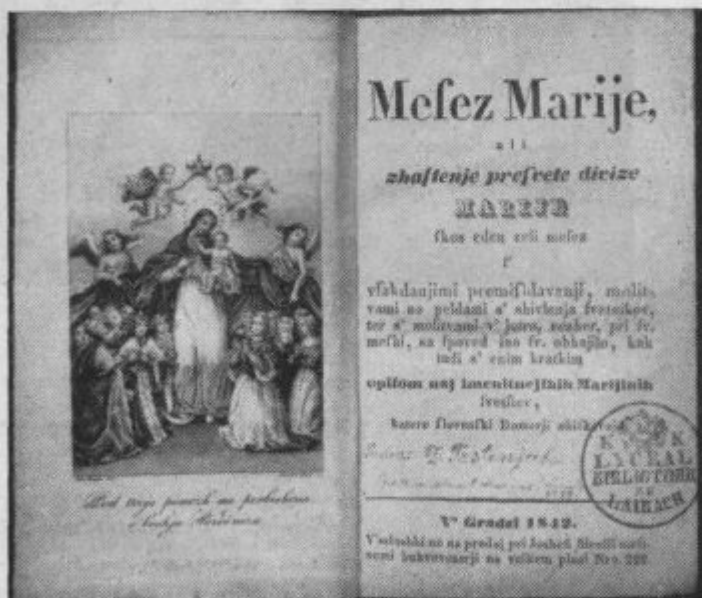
Mesez Marije,

ali

zhastenje presvete divize

MARIJE

skos eden zeli mesez

s'

vsakdanjimi premishlavanji, molitvami no peldami s' shivlenja svetnikov, ter s' molitvami v' jutro, vezher, pri sv. meshi, na spoved ino sv. obhajilo, kak tudi s' enim kratkim

opisom naj imenitnejshih Marijinih svetkov,

katere slovenski Romarji obiskujejo.

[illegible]

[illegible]

V' Gradzi 1842.

V' seloshbi no na prodaj pri Joshefi Sirolli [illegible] bukvovesnjaki na velikem plazi Nro. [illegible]

Pod tvojo pomozh mi pribeshimo svetja Bogorodiza

K. K. LYCEAL BIBLIOTHEK ZU LAIBACH